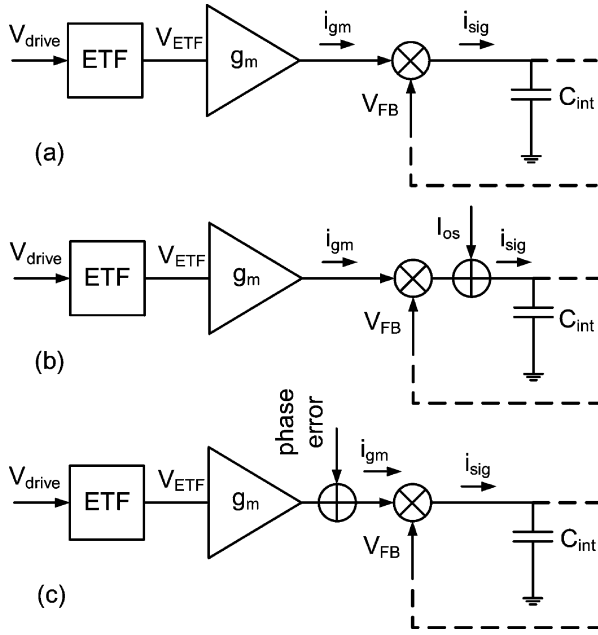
$V_{drive}$ ETF $V_{ETF}$ $g_m$ $i_{gm}$ $i_{sig}$ $V_{FB}$ $C_{int}$

(a)

$V_{drive}$ ETF $V_{ETF}$ $g_m$ $i_{gm}$ $I_{os}$ $i_{sig}$ $V_{FB}$ $C_{int}$

(b)

phase error

$V_{drive}$ ETF $V_{ETF}$ $g_m$ $i_{gm}$ $i_{sig}$ $V_{FB}$ $C_{int}$

(c)